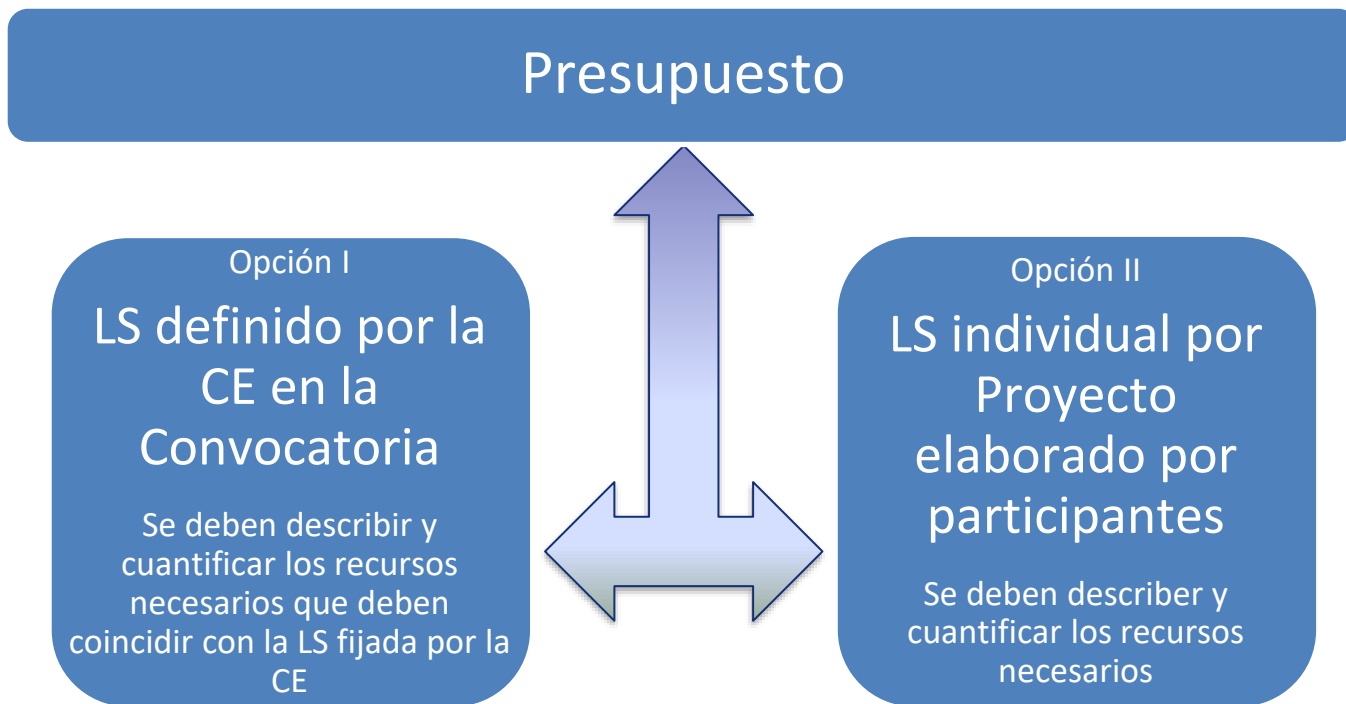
Presupuesto

Opción I

LS definido por la CE en la Convocatoria

Se deben describir y cuantificar los recursos necesarios que deben coincidir con la LS fijada por la CE

Opción II

LS individual por Proyecto elaborado por participantes

Se deben describer y cuantificar los recursos necesarios